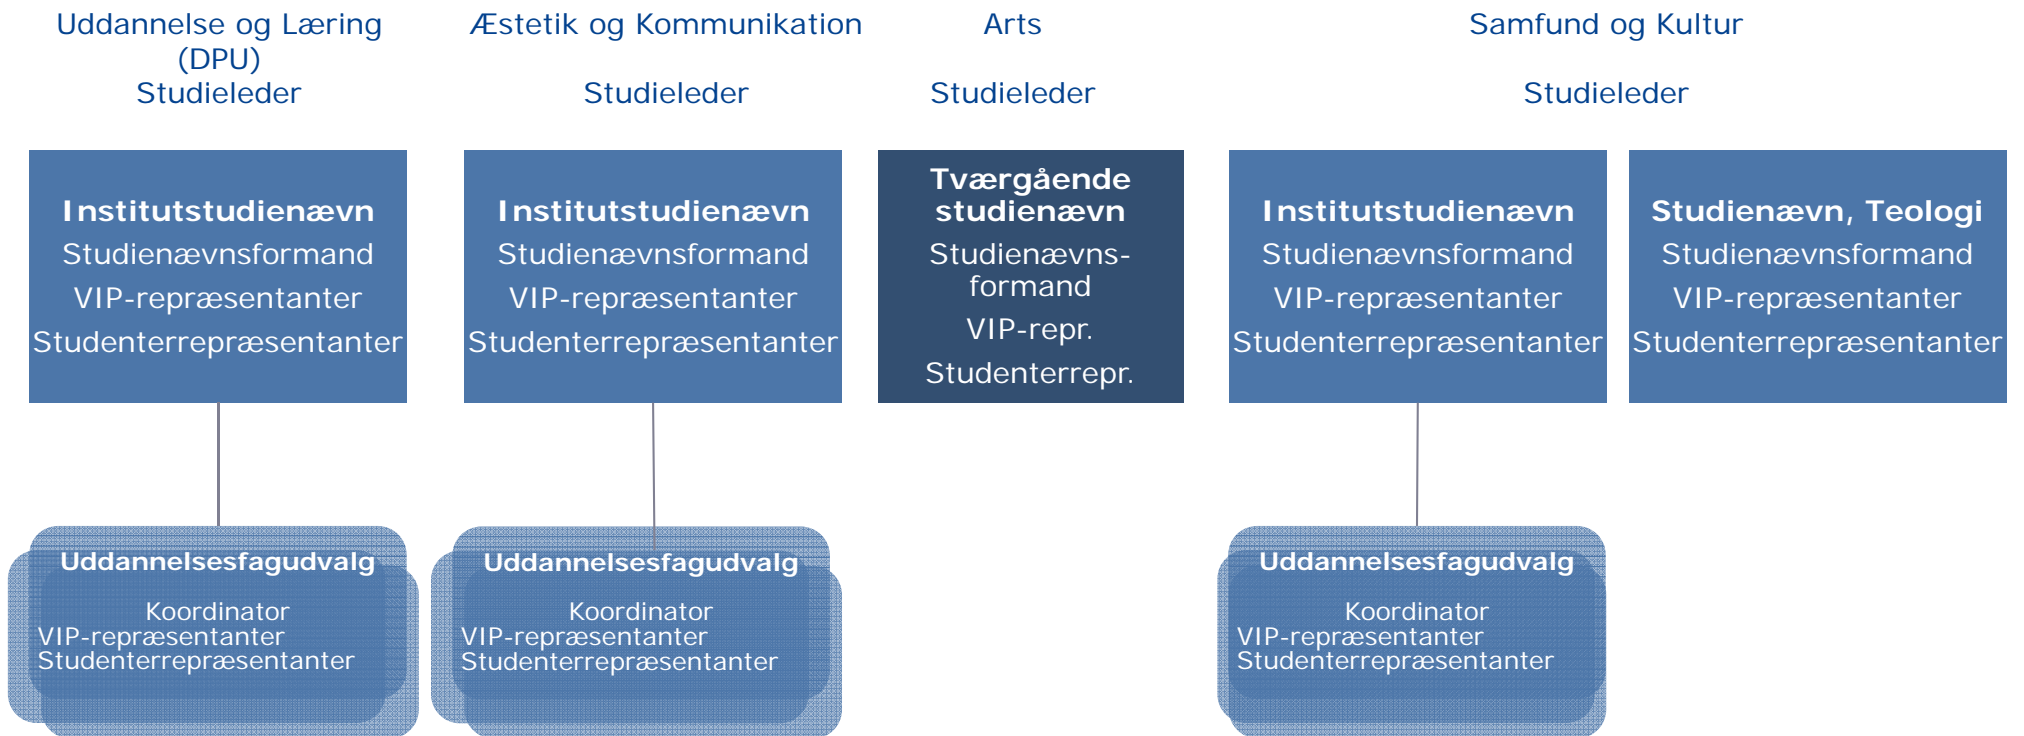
Uddannelse og Læring (DPU)
Studieleder

Æstetik og Kommunikation

Studieleder

Arts

Studieleder

Samfund og Kultur

Studieleder

Institutstudienævn
Studienævnsformand
VIP-repræsentanter
Studenterrepræsentanter

Institutstudienævn
Studienævnsformand
VIP-repræsentanter
Studenterrepræsentanter

Tværgående studienævn
Studienævnsformand
VIP-repr.
Studenterrepr.

Institutstudienævn
Studienævnsformand
VIP-repræsentanter
Studenterrepræsentanter

Studienævn, Teologi
Studienævnsformand
VIP-repræsentanter
Studenterrepræsentanter

Uddannelsesfagudvalg
Koordinator
VIP-repræsentanter
Studenterrepræsentanter

Uddannelsesfagudvalg
Koordinator
VIP-repræsentanter
Studenterrepræsentanter

Uddannelsesfagudvalg
Koordinator
VIP-repræsentanter
Studenterrepræsentanter